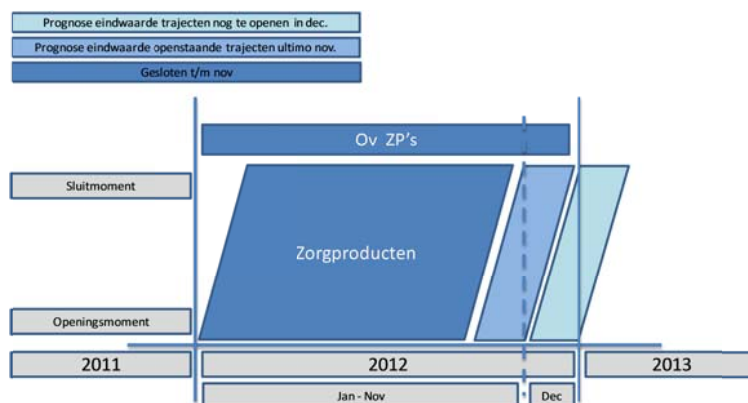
Prognose eindwaarde trajecten nog te openen in dec.

Prognose eindwaarde openstaande trajecten ultimo nov.

Gesloten t/m nov

Ov ZP's

Sluitmoment

Zorgproducten

Openingsmoment

2011

2012

2013

Jan - Nov

Dec